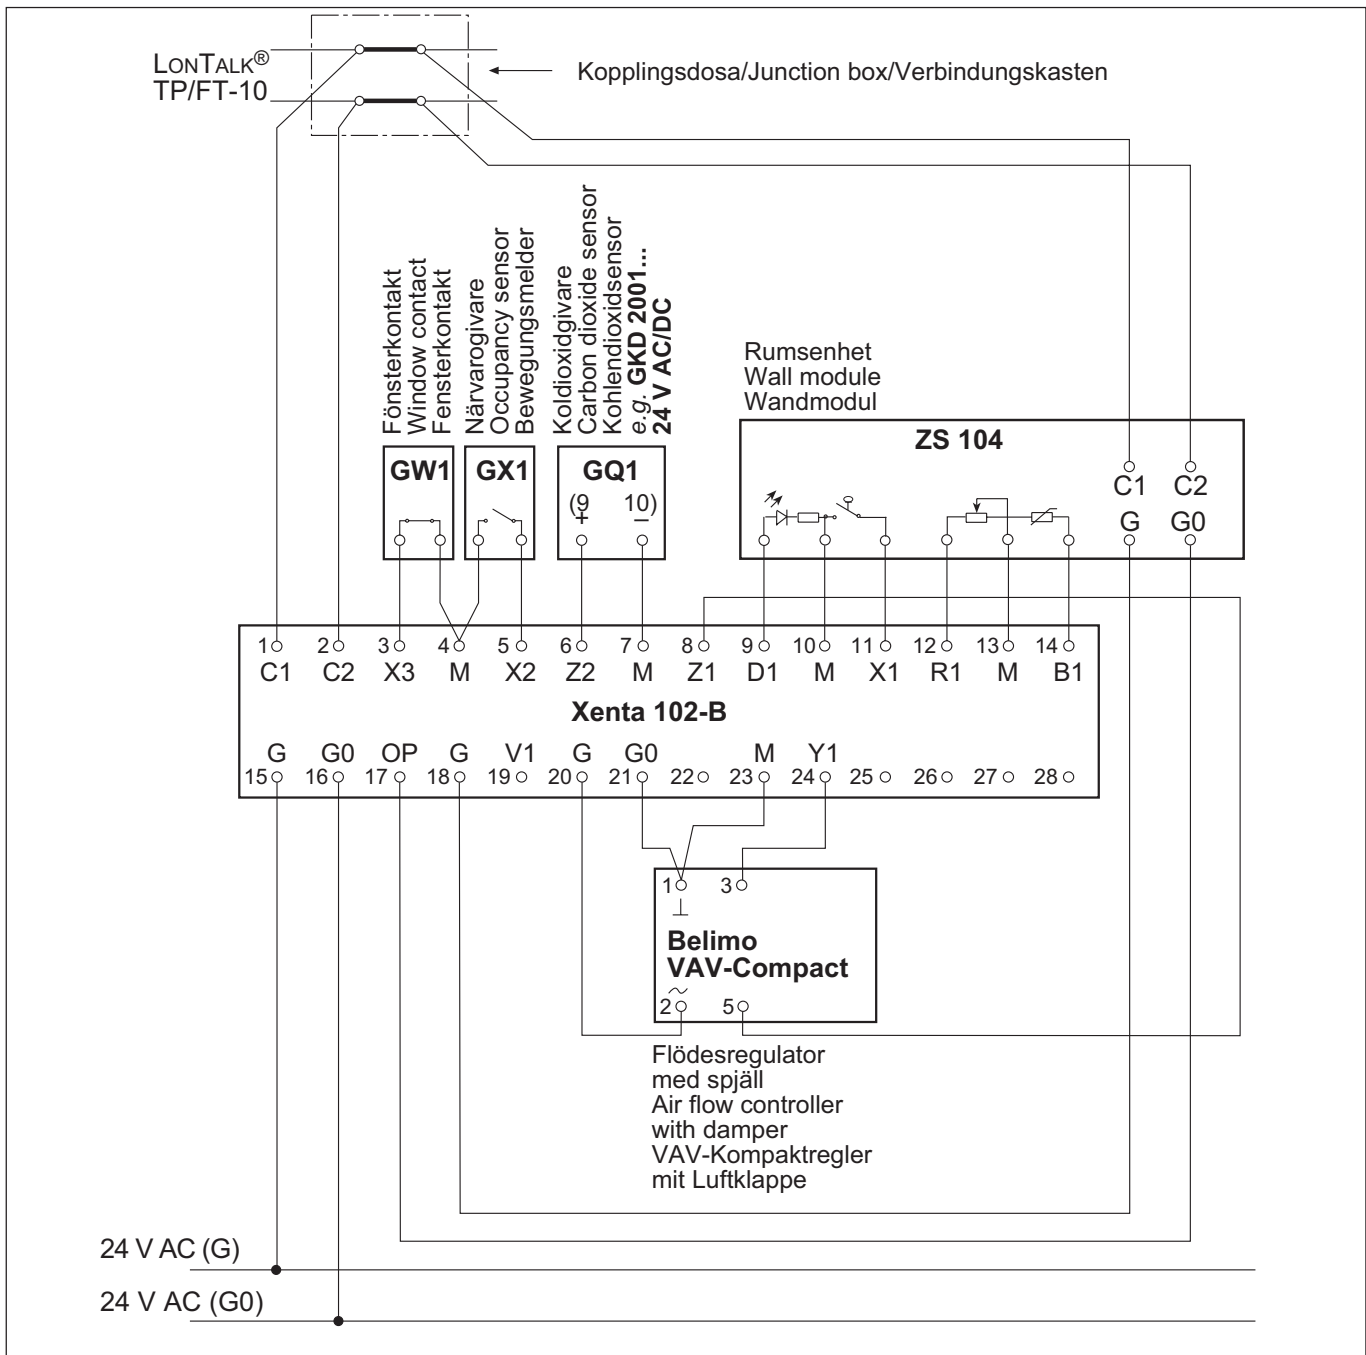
LONTALK®
TP/FT-10

Kopplingsdosa/Junction box/Verbindungskasten

Fönsterkontakt
Window contact
Fensterkontakt

Närvarogivare
Occupancy sensor
Bewegungsmelder

Koldioxidgivare
Carbon dioxide sensor
Kohlendioxidsensor
e.g. **GKD 2001...**
**24 V AC/DC**

Rumsenhet
Wall module
Wandmodul

**GW1**

**GX1**

**GQ1**
(9 10)
+ −

**ZS 104**
C1 C2
G G0

| 1 | 2 | 3 | 4 | 5 | 6 | 7 | 8 | 9 | 10 | 11 | 12 | 13 | 14 |
|---|---|---|---|---|---|---|---|---|---|---|---|---|---|
| C1 | C2 | X3 | M | X2 | Z2 | M | Z1 | D1 | M | X1 | R1 | M | B1 |

**Xenta 102-B**

| G | G0 | OP | G | V1 | G | G0 | | M | Y1 | | | | |
|---|---|---|---|---|---|---|---|---|---|---|---|---|---|
| 15 | 16 | 17 | 18 | 19 | 20 | 21 | 22 | 23 | 24 | 25 | 26 | 27 | 28 |

1 3
⊥
**Belimo**
**VAV-Compact**
~
2 5

Flödesregulator
med spjäll
Air flow controller
with damper
VAV-Kompaktregler
mit Luftklappe

24 V AC (G)
24 V AC (G0)